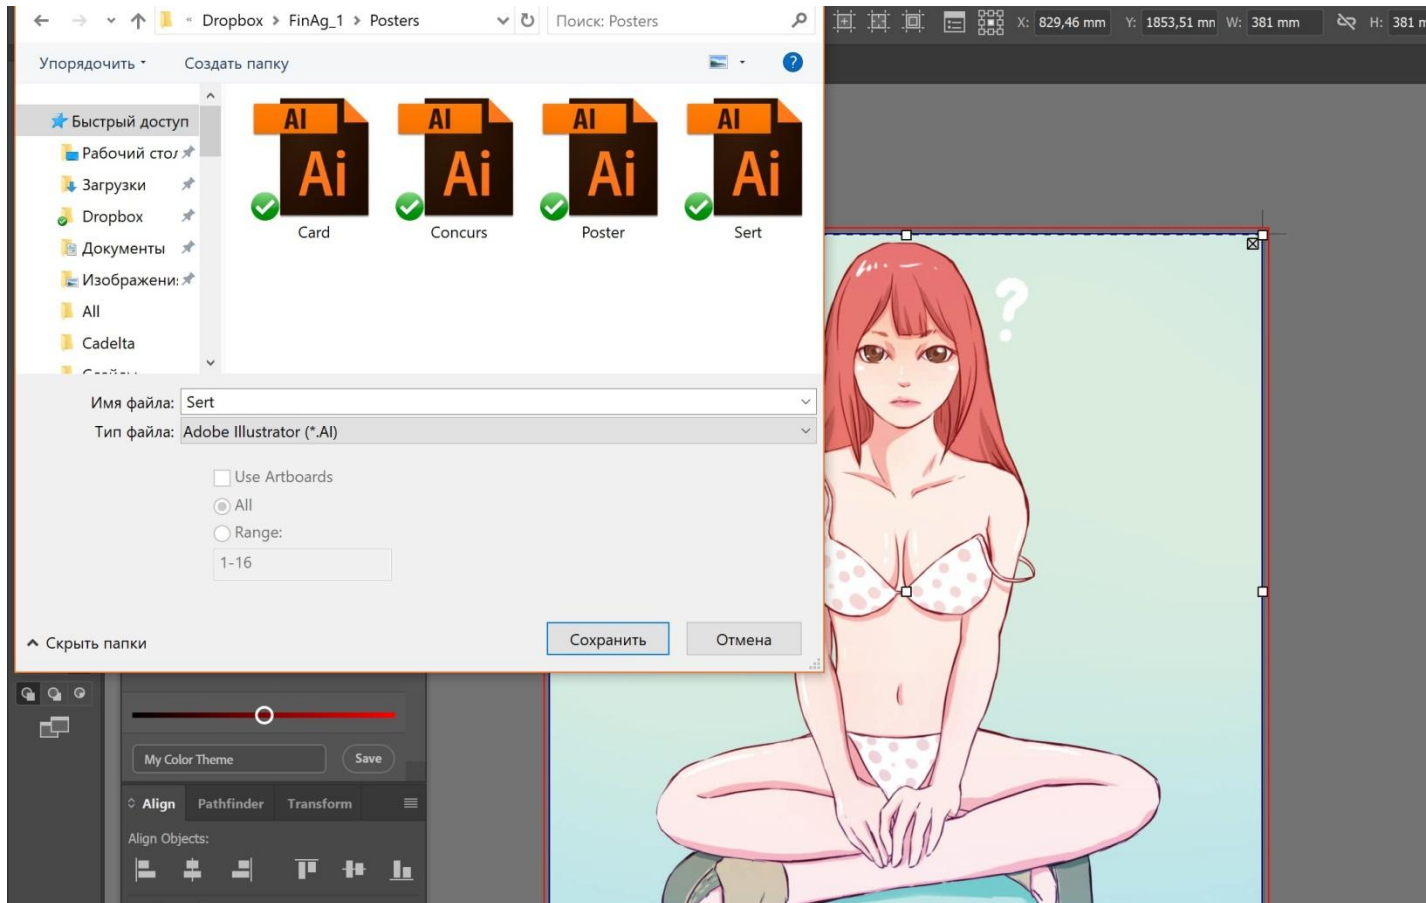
« Dropbox > FinAg_1 > Posters

Поиск: Posters

X: 829,46 mm Y: 1853,51 mn W: 381 mm H: 381 m

Упорядочить ▾ Создать папку

Быстрый доступ
Рабочий стол
Загрузки
Dropbox
Документы
Изображения
All
Cadelta
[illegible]

AI Ai Card
AI Ai Concurs
AI Ai Poster
AI Ai Sert

Имя файла: Sert
Тип файла: Adobe Illustrator (*.AI)

Use Artboards
All
Range:
1-16

Скрыть папки

Сохранить Отмена

My Color Theme Save

Align Pathfinder Transform

Align Objects: